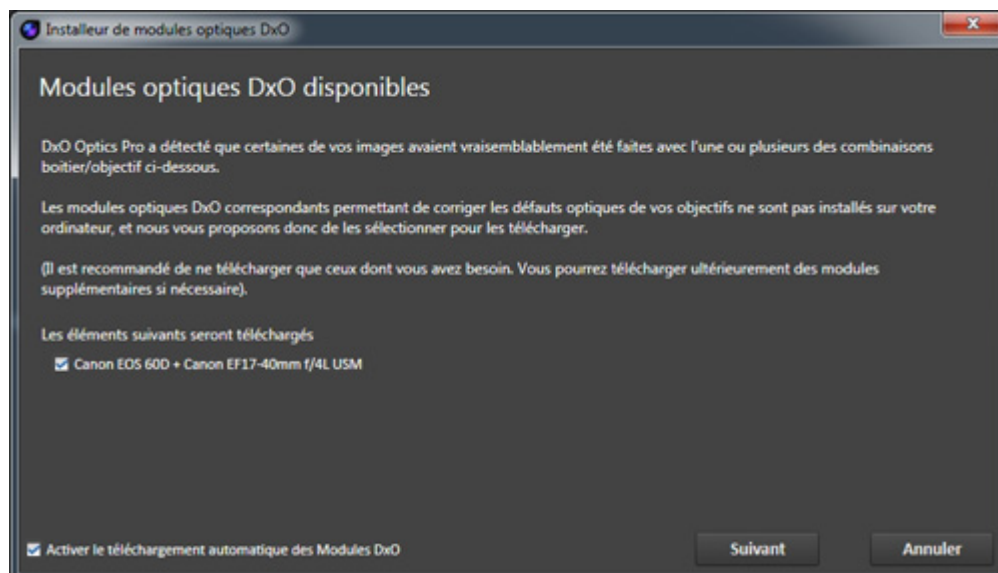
Installeur de modules optiques DxO

Modules optiques DxO disponibles

DxO Optics Pro a détecté que certaines de vos images avaient vraisemblablement été faites avec l'une ou plusieurs des combinaisons boitier/objectif ci-dessous.

Les modules optiques DxO correspondants permettant de corriger les défauts optiques de vos objectifs ne sont pas installés sur votre ordinateur, et nous vous proposons donc de les sélectionner pour les télécharger.

(Il est recommandé de ne télécharger que ceux dont vous avez besoin. Vous pourrez télécharger ultérieurement des modules supplémentaires si nécessaire).

Les éléments suivants seront téléchargés

Canon EOS 60D + Canon EF17-40mm f/4L USM

Activer le téléchargement automatique des Modules DxO

Suivant

Annuler